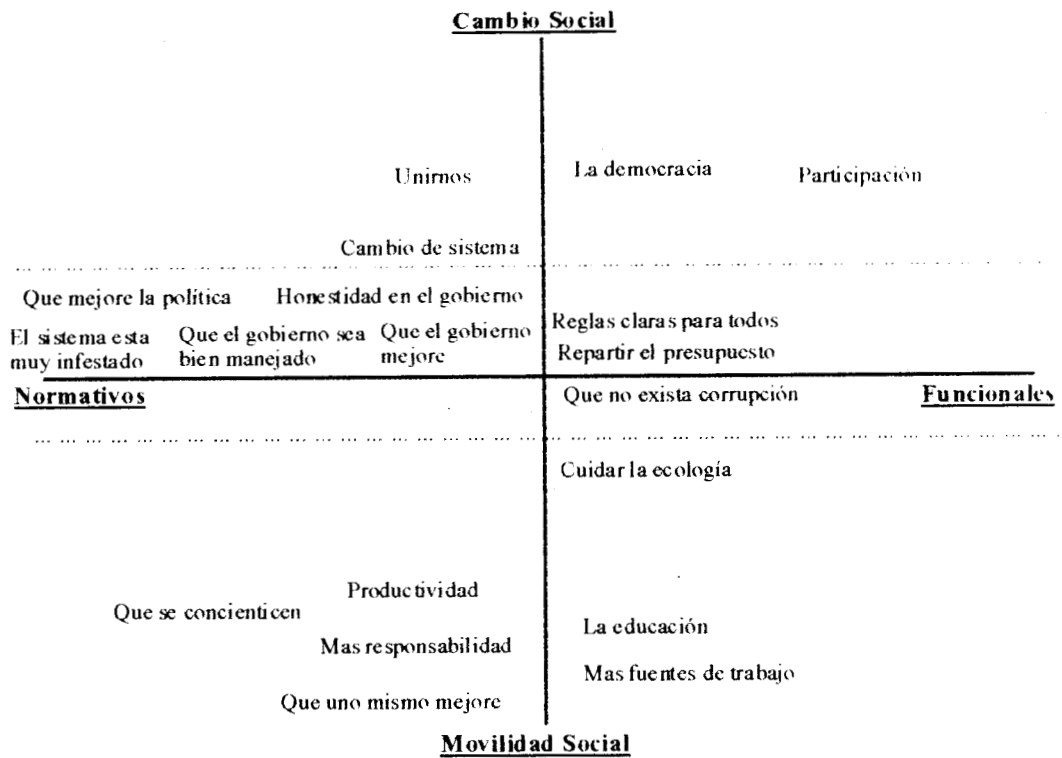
Cambio Social

Unirnos

La democracia

Participación

Cambio de sistema

Que mejore la política

Honestidad en el gobierno

El sistema esta muy infestado

Que el gobierno sea bien manejado

Que el gobierno mejore

Reglas claras para todos

Repartir el presupuesto

Normativos

Que no exista corrupción

Funcionales

Cuidar la ecología

Productividad

Que se concienticen

Mas responsabilidad

La educación

Mas fuentes de trabajo

Que uno mismo mejore

Movilidad Social